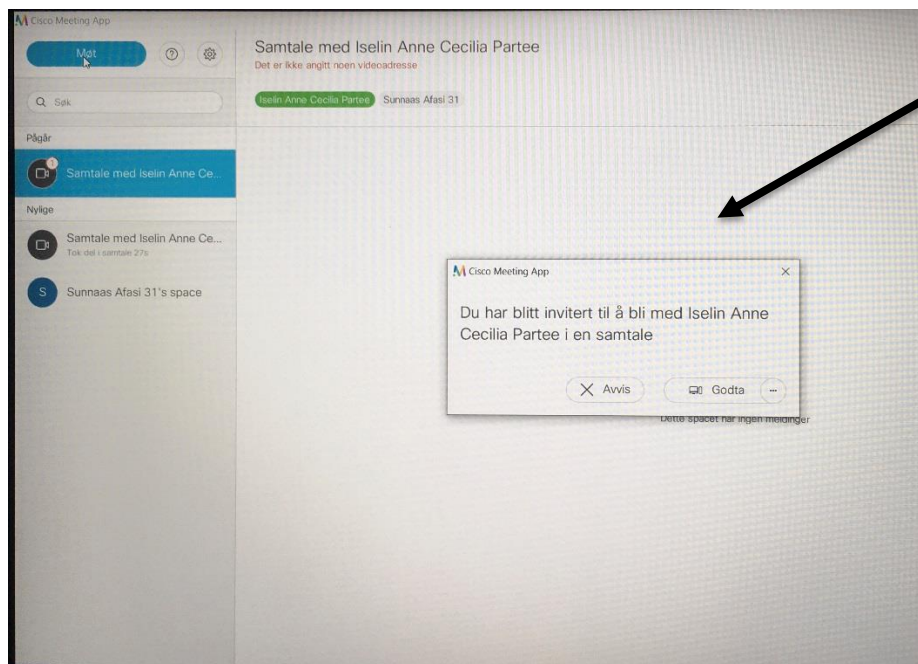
Cisco Meeting App

Møt

Q Søk

Pågår

Samtale med Iselin Anne Ce...

Nylige

Samtale med Iselin Anne Ce...
Tok del i samtale 27s

S Sunnaas Afasi 31's space

Samtale med Iselin Anne Cecilia Partee
Det er ikke angitt noen videoadresse

Iselin Anne Cecilia Partee   Sunnaas Afasi 31

Cisco Meeting App

Du har blitt invitert til å bli med Iselin Anne Cecilia Partee i en samtale

Avvis   Godta   ...

Dette spacet har ingen meldinger